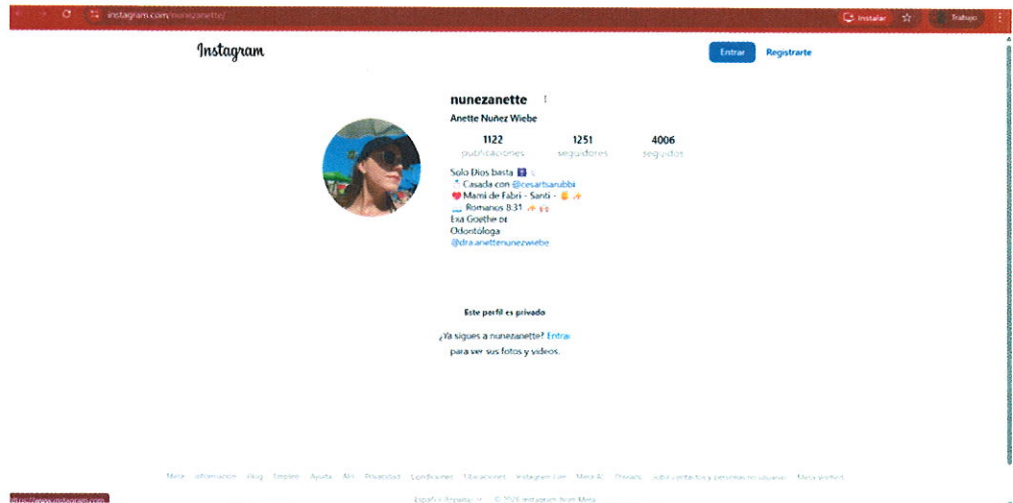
instagram.com/nunezanette/

Instalar

Trabajo

Instagram

Entrar

Registrarte

nunezanette

Anette Nuñez Wiebe

1122 publicaciones

1251 seguidores

4006 seguidos

Solo Dios basta
Casada con @cesartsarubbi
Mami de Fabri - Santi -
Romanos 8:31
Ex Goethe DE
Odontóloga
@dra.anettenunezwiebe

Este perfil es privado

¿Ya sigues a nunezanette? Entrar para ver sus fotos y videos.

Meta Información Blog Empleo Ayuda API Privacidad Condiciones Ubicaciones Instagram Lite Meta AI Threads Subir contactos y personas no usuarias Meta Verified

Español (España) © 2025 Instagram from Meta

https://www.instagram.com